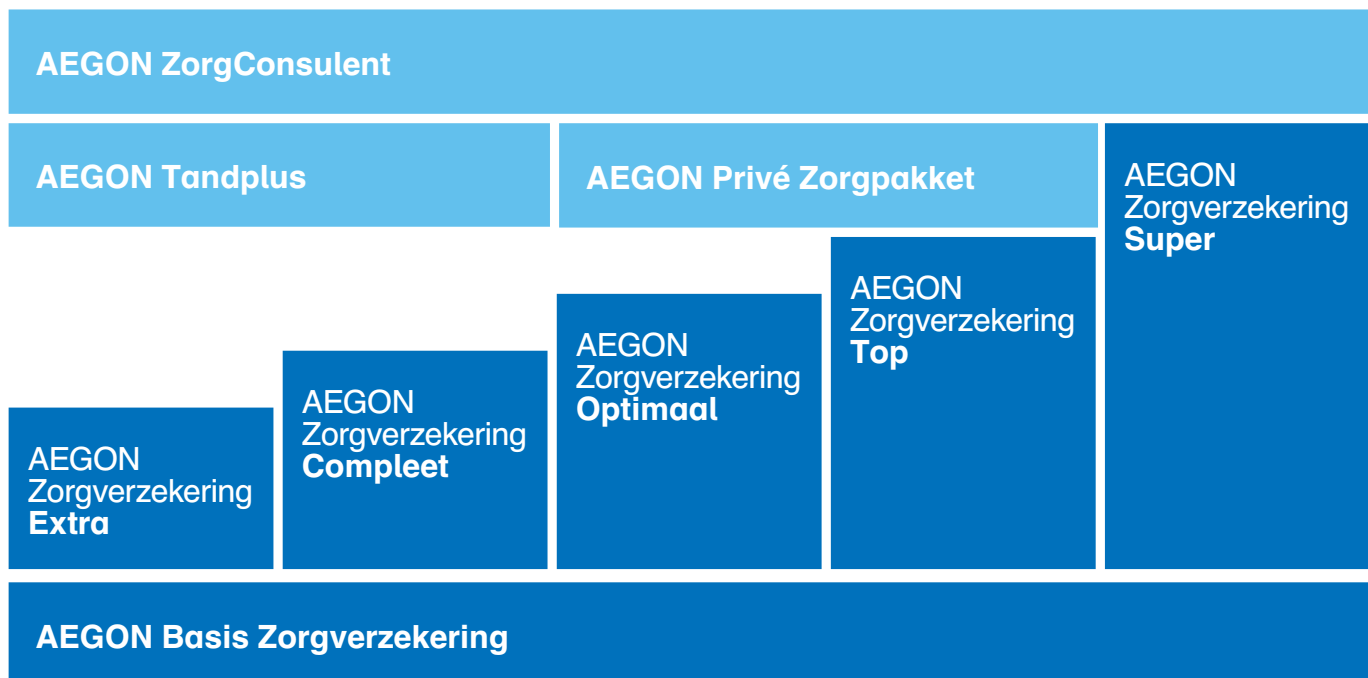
AEGON ZorgConsulent

AEGON Tandplus

AEGON Privé Zorgpakket

AEGON Zorgverzekering Super

AEGON Zorgverzekering Top

AEGON Zorgverzekering Optimaal

AEGON Zorgverzekering Compleet

AEGON Zorgverzekering Extra

AEGON Basis Zorgverzekering